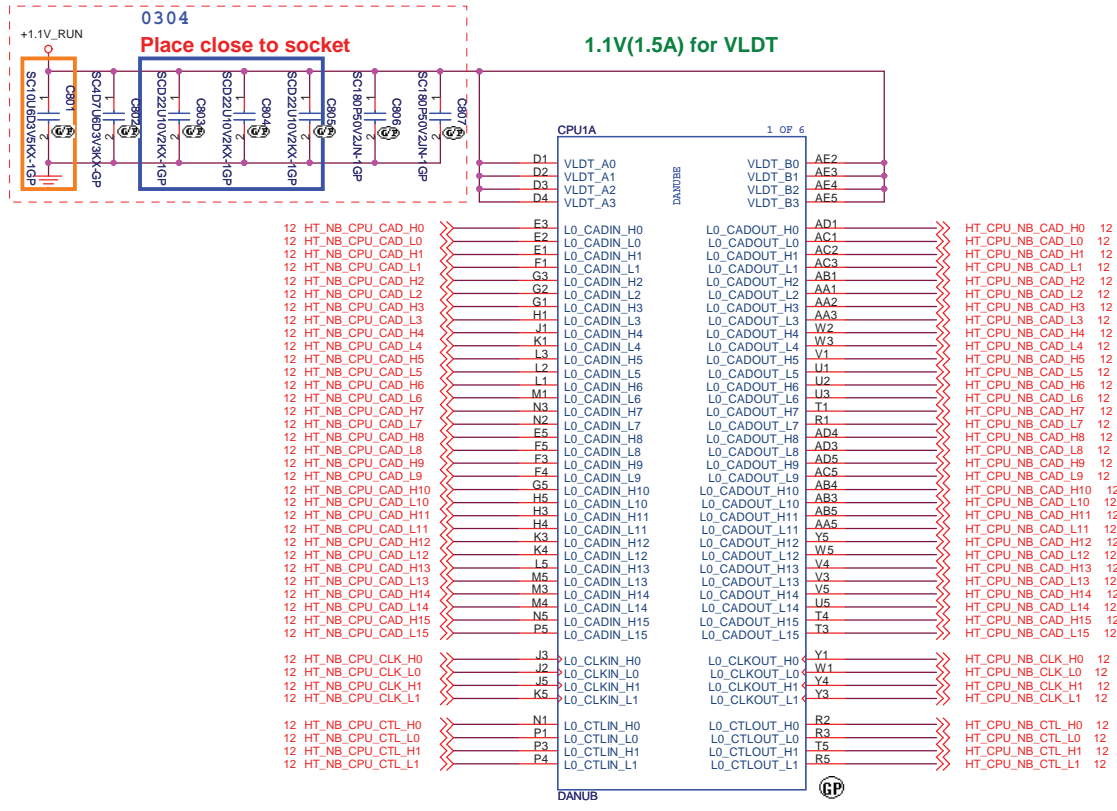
0304
+1.1V_RUN
Place close to socket
1.1V(1.5A) for VLDT

SC10U6D3V5KX-1GP C801
SC4D7U6D3V3KX-GP C802
SCD22U10V2KX-1GP C803
SCD22U10V2KX-1GP C804
SCD22U10V2KX-1GP C805
SC180P50V2JN-1GP C806
SC180P50V2JN-1GP C807

CPU1A 1 OF 6
DANUBE

| | | | | | |
|---|---|---|---|---|---|
| | D1 | VLDT_A0 | VLDT_B0 | AE2 | |
| | D2 | VLDT_A1 | VLDT_B1 | AE3 | |
| | D3 | VLDT_A2 | VLDT_B2 | AE4 | |
| | D4 | VLDT_A3 | VLDT_B3 | AE5 | |
| 12 HT_NB_CPU_CAD_H0 | E3 | L0_CADIN_H0 | L0_CADOUT_H0 | AD1 | HT_CPU_NB_CAD_H0 12 |
| 12 HT_NB_CPU_CAD_L0 | E2 | L0_CADIN_L0 | L0_CADOUT_L0 | AC1 | HT_CPU_NB_CAD_L0 12 |
| 12 HT_NB_CPU_CAD_H1 | E1 | L0_CADIN_H1 | L0_CADOUT_H1 | AC2 | HT_CPU_NB_CAD_H1 12 |
| 12 HT_NB_CPU_CAD_L1 | F1 | L0_CADIN_L1 | L0_CADOUT_L1 | AC3 | HT_CPU_NB_CAD_L1 12 |
| 12 HT_NB_CPU_CAD_H2 | G3 | L0_CADIN_H2 | L0_CADOUT_H2 | AB1 | HT_CPU_NB_CAD_H2 12 |
| 12 HT_NB_CPU_CAD_L2 | G2 | L0_CADIN_L2 | L0_CADOUT_L2 | AA1 | HT_CPU_NB_CAD_L2 12 |
| 12 HT_NB_CPU_CAD_H3 | G1 | L0_CADIN_H3 | L0_CADOUT_H3 | AA2 | HT_CPU_NB_CAD_H3 12 |
| 12 HT_NB_CPU_CAD_L3 | H1 | L0_CADIN_L3 | L0_CADOUT_L3 | AA3 | HT_CPU_NB_CAD_L3 12 |
| 12 HT_NB_CPU_CAD_H4 | J1 | L0_CADIN_H4 | L0_CADOUT_H4 | W2 | HT_CPU_NB_CAD_H4 12 |
| 12 HT_NB_CPU_CAD_L4 | K1 | L0_CADIN_L4 | L0_CADOUT_L4 | W3 | HT_CPU_NB_CAD_L4 12 |
| 12 HT_NB_CPU_CAD_H5 | L3 | L0_CADIN_H5 | L0_CADOUT_H5 | V1 | HT_CPU_NB_CAD_H5 12 |
| 12 HT_NB_CPU_CAD_L5 | L2 | L0_CADIN_L5 | L0_CADOUT_L5 | U1 | HT_CPU_NB_CAD_L5 12 |
| 12 HT_NB_CPU_CAD_H6 | L1 | L0_CADIN_H6 | L0_CADOUT_H6 | U2 | HT_CPU_NB_CAD_H6 12 |
| 12 HT_NB_CPU_CAD_L6 | M1 | L0_CADIN_L6 | L0_CADOUT_L6 | U3 | HT_CPU_NB_CAD_L6 12 |
| 12 HT_NB_CPU_CAD_H7 | N3 | L0_CADIN_H7 | L0_CADOUT_H7 | T1 | HT_CPU_NB_CAD_H7 12 |
| 12 HT_NB_CPU_CAD_L7 | N2 | L0_CADIN_L7 | L0_CADOUT_L7 | R1 | HT_CPU_NB_CAD_L7 12 |
| 12 HT_NB_CPU_CAD_H8 | E5 | L0_CADIN_H8 | L0_CADOUT_H8 | AD4 | HT_CPU_NB_CAD_H8 12 |
| 12 HT_NB_CPU_CAD_L8 | F5 | L0_CADIN_L8 | L0_CADOUT_L8 | AD3 | HT_CPU_NB_CAD_L8 12 |
| 12 HT_NB_CPU_CAD_H9 | F3 | L0_CADIN_H9 | L0_CADOUT_H9 | AD5 | HT_CPU_NB_CAD_H9 12 |
| 12 HT_NB_CPU_CAD_L9 | F4 | L0_CADIN_L9 | L0_CADOUT_L9 | AC5 | HT_CPU_NB_CAD_L9 12 |
| 12 HT_NB_CPU_CAD_H10 | G5 | L0_CADIN_H10 | L0_CADOUT_H10 | AB4 | HT_CPU_NB_CAD_H10 12 |
| 12 HT_NB_CPU_CAD_L10 | H5 | L0_CADIN_L10 | L0_CADOUT_L10 | AB3 | HT_CPU_NB_CAD_L10 12 |
| 12 HT_NB_CPU_CAD_H11 | H3 | L0_CADIN_H11 | L0_CADOUT_H11 | AB5 | HT_CPU_NB_CAD_H11 12 |
| 12 HT_NB_CPU_CAD_L11 | H4 | L0_CADIN_L11 | L0_CADOUT_L11 | AA5 | HT_CPU_NB_CAD_L11 12 |
| 12 HT_NB_CPU_CAD_H12 | K3 | L0_CADIN_H12 | L0_CADOUT_H12 | Y5 | HT_CPU_NB_CAD_H12 12 |
| 12 HT_NB_CPU_CAD_L12 | K4 | L0_CADIN_L12 | L0_CADOUT_L12 | W5 | HT_CPU_NB_CAD_L12 12 |
| 12 HT_NB_CPU_CAD_H13 | L5 | L0_CADIN_H13 | L0_CADOUT_H13 | V4 | HT_CPU_NB_CAD_H13 12 |
| 12 HT_NB_CPU_CAD_L13 | M5 | L0_CADIN_L13 | L0_CADOUT_L13 | V3 | HT_CPU_NB_CAD_L13 12 |
| 12 HT_NB_CPU_CAD_H14 | M3 | L0_CADIN_H14 | L0_CADOUT_H14 | V5 | HT_CPU_NB_CAD_H14 12 |
| 12 HT_NB_CPU_CAD_L14 | M4 | L0_CADIN_L14 | L0_CADOUT_L14 | U5 | HT_CPU_NB_CAD_L14 12 |
| 12 HT_NB_CPU_CAD_H15 | N5 | L0_CADIN_H15 | L0_CADOUT_H15 | T4 | HT_CPU_NB_CAD_H15 12 |
| 12 HT_NB_CPU_CAD_L15 | P5 | L0_CADIN_L15 | L0_CADOUT_L15 | T3 | HT_CPU_NB_CAD_L15 12 |
| 12 HT_NB_CPU_CLK_H0 | J3 | L0_CLKIN_H0 | L0_CLKOUT_H0 | Y1 | HT_CPU_NB_CLK_H0 12 |
| 12 HT_NB_CPU_CLK_L0 | J2 | L0_CLKIN_L0 | L0_CLKOUT_L0 | W1 | HT_CPU_NB_CLK_L0 12 |
| 12 HT_NB_CPU_CLK_H1 | J5 | L0_CLKIN_H1 | L0_CLKOUT_H1 | Y4 | HT_CPU_NB_CLK_H1 12 |
| 12 HT_NB_CPU_CLK_L1 | K5 | L0_CLKIN_L1 | L0_CLKOUT_L1 | Y3 | HT_CPU_NB_CLK_L1 12 |
| 12 HT_NB_CPU_CTL_H0 | N1 | L0_CTLIN_H0 | L0_CTLOUT_H0 | R2 | HT_CPU_NB_CTL_H0 12 |
| 12 HT_NB_CPU_CTL_L0 | P1 | L0_CTLIN_L0 | L0_CTLOUT_L0 | R3 | HT_CPU_NB_CTL_L0 12 |
| 12 HT_NB_CPU_CTL_H1 | P3 | L0_CTLIN_H1 | L0_CTLOUT_H1 | T5 | HT_CPU_NB_CTL_H1 12 |
| 12 HT_NB_CPU_CTL_L1 | P4 | L0_CTLIN_L1 | L0_CTLOUT_L1 | R5 | HT_CPU_NB_CTL_L1 12 |

DANUB
GP